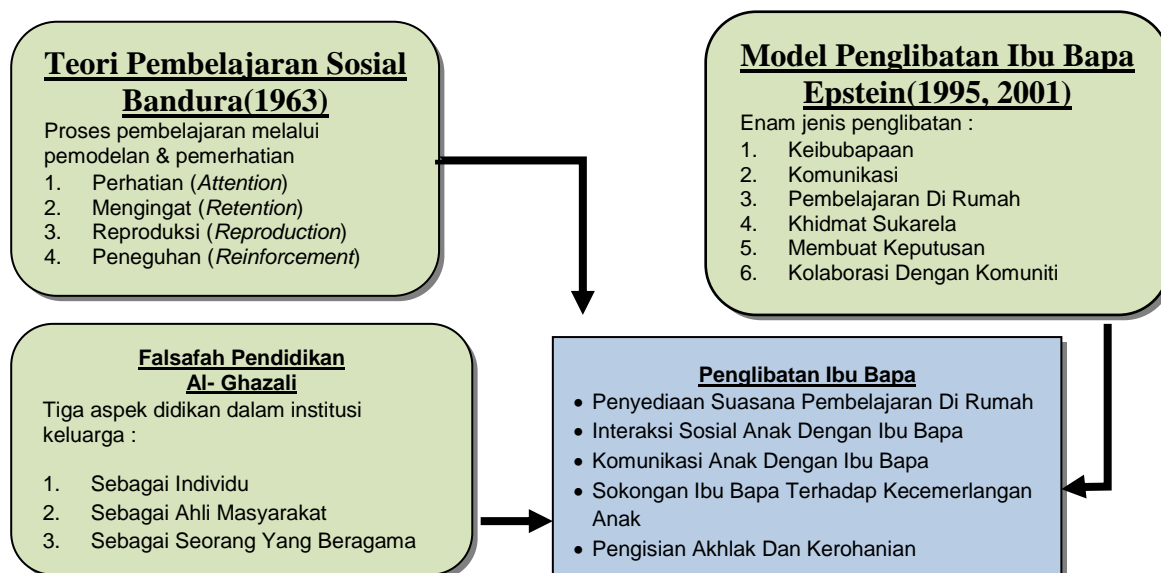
**Teori Pembelajaran Sosial Bandura(1963)**

Proses pembelajaran melalui pemodelan & pemerhatian

1. Perhatian (*Attention*)
2. Mengingat (*Retention*)
3. Reproduksi (*Reproduction*)
4. Peneguhan (*Reinforcement*)

**Model Penglibatan Ibu Bapa Epstein(1995, 2001)**

Enam jenis penglibatan :

1. Keibubapaan
2. Komunikasi
3. Pembelajaran Di Rumah
4. Khidmat Sukarela
5. Membuat Keputusan
6. Kolaborasi Dengan Komuniti

**Falsafah Pendidikan Al- Ghazali**

Tiga aspek didikan dalam institusi keluarga :

1. Sebagai Individu
2. Sebagai Ahli Masyarakat
3. Sebagai Seorang Yang Beragama

**Penglibatan Ibu Bapa**

- Penyediaan Suasana Pembelajaran Di Rumah
- Interaksi Sosial Anak Dengan Ibu Bapa
- Komunikasi Anak Dengan Ibu Bapa
- Sokongan Ibu Bapa Terhadap Kecemerlangan Anak
- Pengisian Akhlak Dan Kerohanian